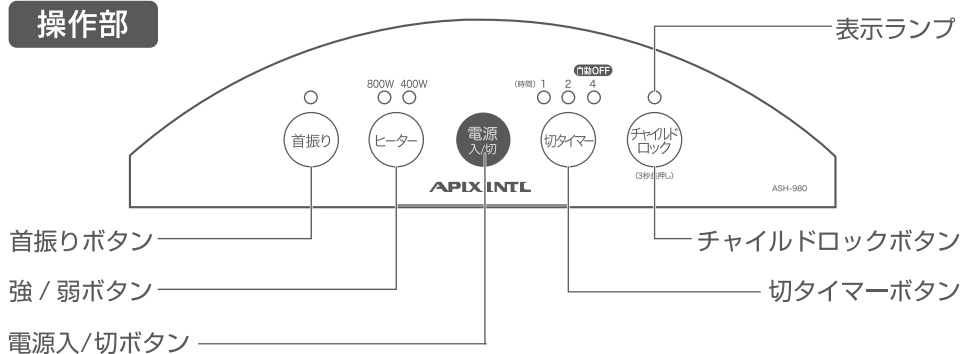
操作部

表示ランプ

800W 400W

(時間) 1 2 4

□□OFF

首振り

ヒーター

電源
入/切

切タイマー

チャイルド
ロック

(3秒長押し)

APIX INTL

ASH-980

首振りボタン

チャイルドロックボタン

強 / 弱ボタン

切タイマーボタン

電源入/切ボタン